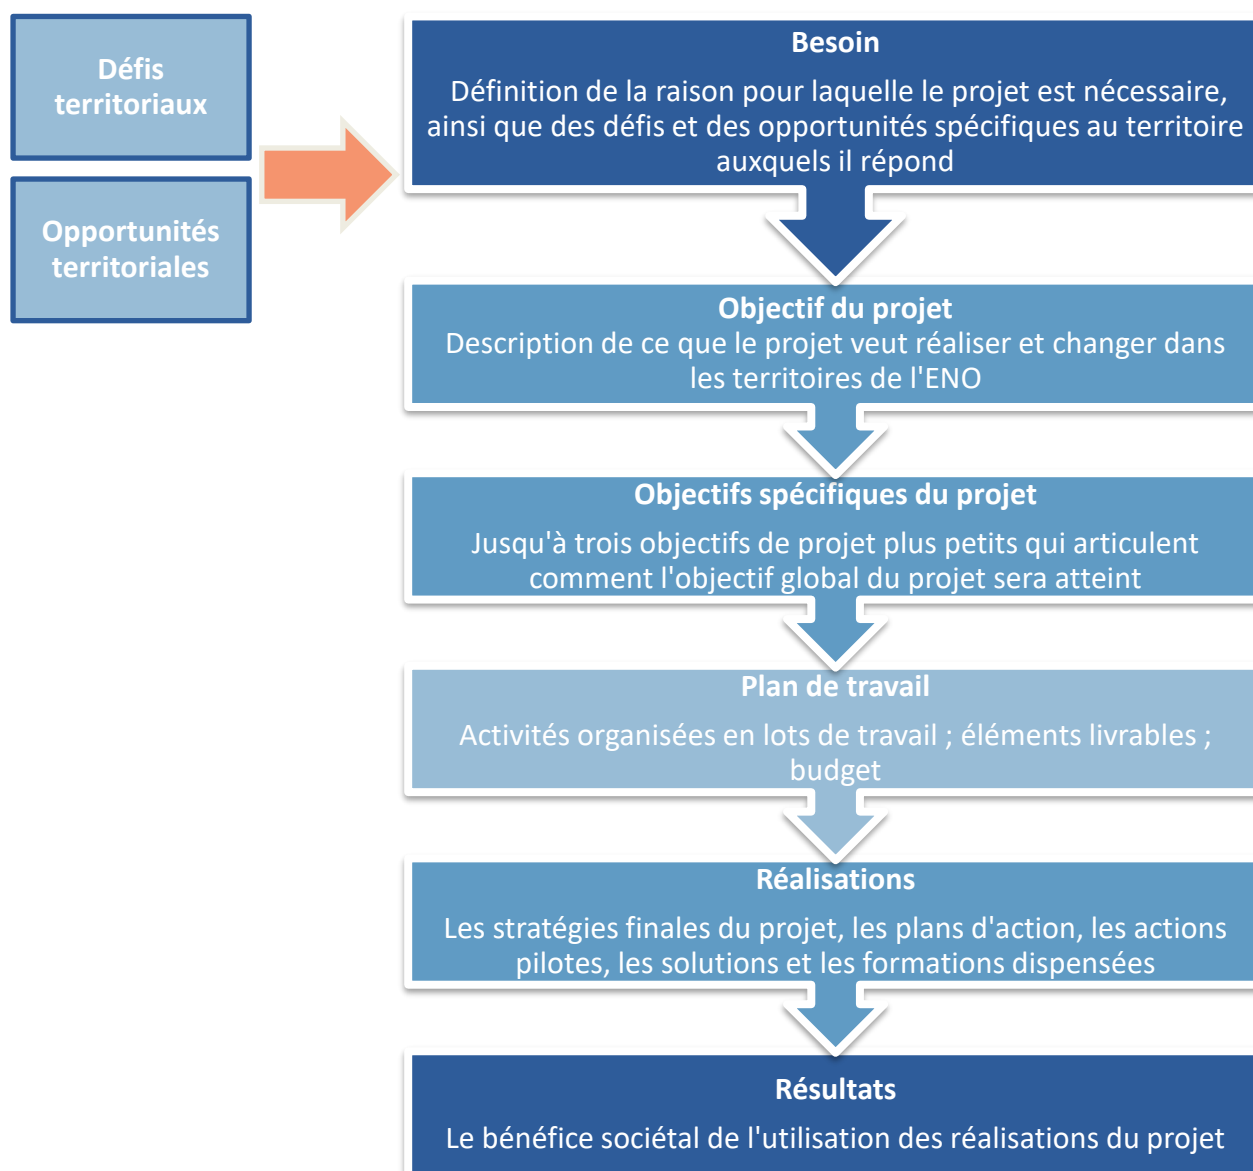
Défis territoriaux

Opportunités territoriales

Besoin

Définition de la raison pour laquelle le projet est nécessaire, ainsi que des défis et des opportunités spécifiques au territoire auxquels il répond

Objectif du projet

Description de ce que le projet veut réaliser et changer dans les territoires de l'ENO

Objectifs spécifiques du projet

Jusqu'à trois objectifs de projet plus petits qui articulent comment l'objectif global du projet sera atteint

Plan de travail

Activités organisées en lots de travail ; éléments livrables ; budget

Réalisations

Les stratégies finales du projet, les plans d'action, les actions pilotes, les solutions et les formations dispensées

Résultats

Le bénéfice sociétal de l'utilisation des réalisations du projet